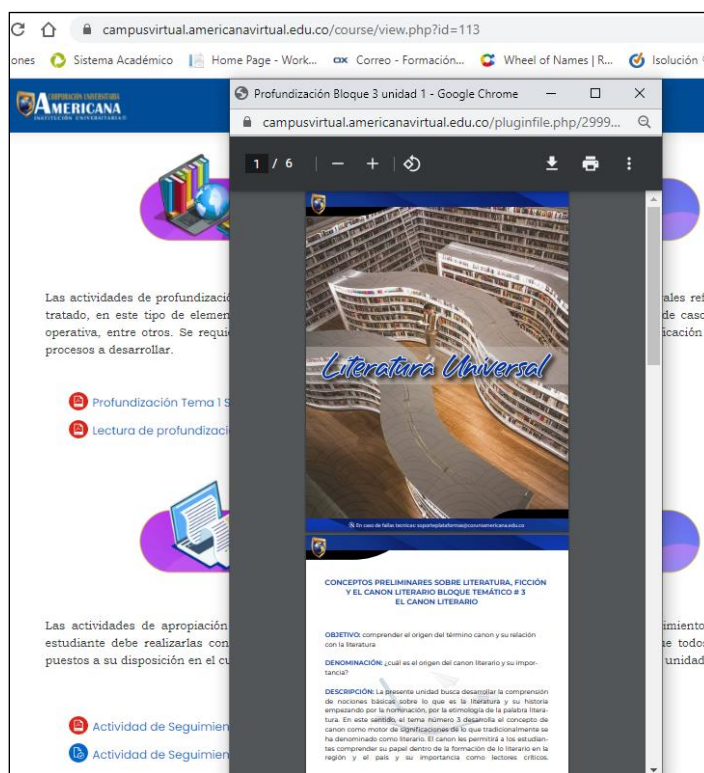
campusvirtual.americanavirtual.edu.co/course/view.php?id=113

ones Sistema Académico Home Page - Work... Correo - Formación... Wheel of Names | R... Isolución

CORPORACIÓN UNIVERSITARIA AMERICANA INSTITUCIÓN UNIVERSITARIA

Profundización Bloque 3 unidad 1 - Google Chrome

campusvirtual.americanavirtual.edu.co/pluginfile.php/2999...

1 / 6

Literatura Universal

En caso de fallas tecnicas: soporteplataforma@coruniamericana.edu.co

CONCEPTOS PRELIMINARES SOBRE LITERATURA, FICCIÓN Y EL CANON LITERARIO BLOQUE TEMÁTICO # 3 EL CANON LITERARIO

OBJETIVO: comprender el origen del término canon y su relación con la literatura.

DENOMINACIÓN: ¿cuál es el origen del canon literario y su importancia?

DESCRIPCIÓN: La presente unidad busca desarrollar la comprensión de nociones básicas sobre lo que es la literatura y su historia empezando por la nominación, por la etimología de la palabra literatura. En este sentido, el tema número 3 desarrolla el concepto de canon como motor de significaciones de lo que tradicionalmente se ha denominado como literario. El canon les permitirá a los estudiantes comprender su papel dentro de la formación de lo literario en la región y el país y su importancia como lectores críticos.

Las actividades de profundizació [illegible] tratado, en este tipo de elemen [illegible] operativa, entre otros. Se requi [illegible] procesos a desarrollar.

ales ref de caso icación

Profundización Tema 1 S

Lectura de profundizaci

Las actividades de apropiación estudiante debe realizarlas con puestos a su disposición en el cu

imiento ie todos unidad

Actividad de Seguimien

Actividad de Seguimien